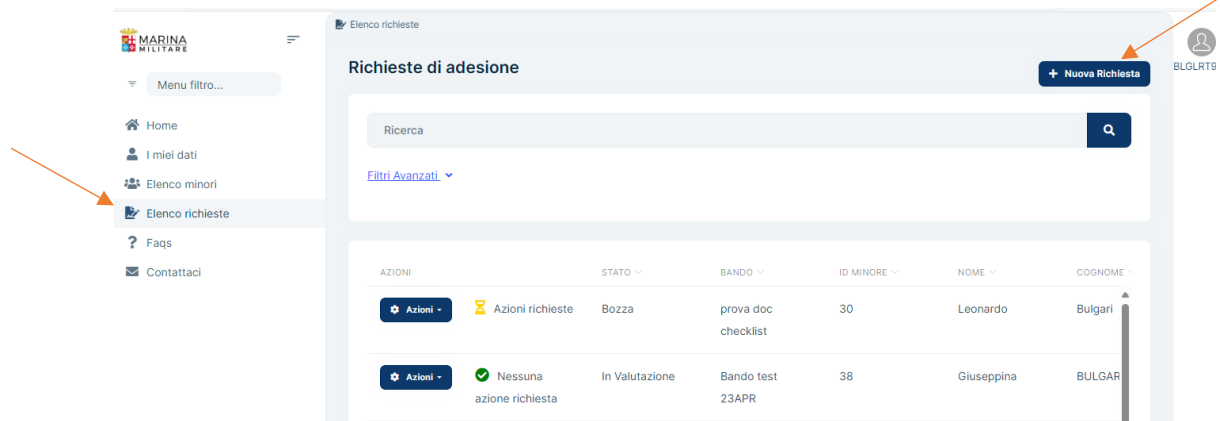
MARINA MILITARE

Menu filtro...

Home
I miei dati
Elenco minori
Elenco richieste
Faqs
Contattaci

Elenco richieste

Richieste di adesione

+ Nuova Richiesta

BLGLRT9

Ricerca

Filtri Avanzati

| AZIONI | | STATO | BANDO | ID MINORE | NOME | COGNOME |
|---|---|---|---|---|---|---|
| Azioni | Azioni richieste | Bozza | prova doc checklist | 30 | Leonardo | Bulgari |
| Azioni | Nessuna azione richiesta | In Valutazione | Bando test 23APR | 38 | Giuseppina | BULGAR |